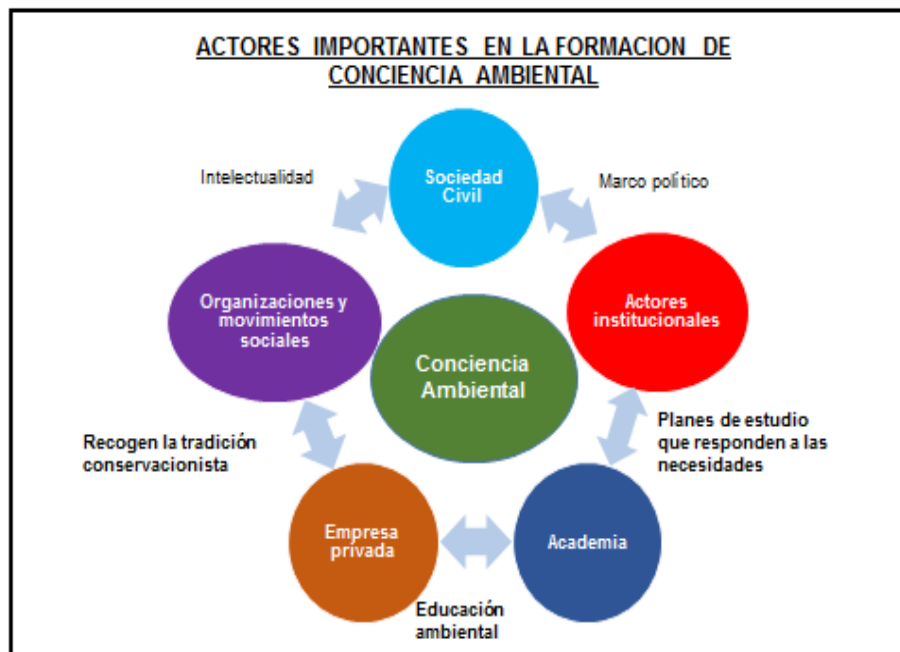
ACTORES IMPORTANTES EN LA FORMACION DE CONCIENCIA AMBIENTAL

Intelectualidad

Sociedad Civil

Marco político

Organizaciones y movimientos sociales

Conciencia Ambiental

Actores institucionales

Planes de estudio que responden a las necesidades

Recogen la tradición conservacionista

Empresa privada

Academia

Educación ambiental